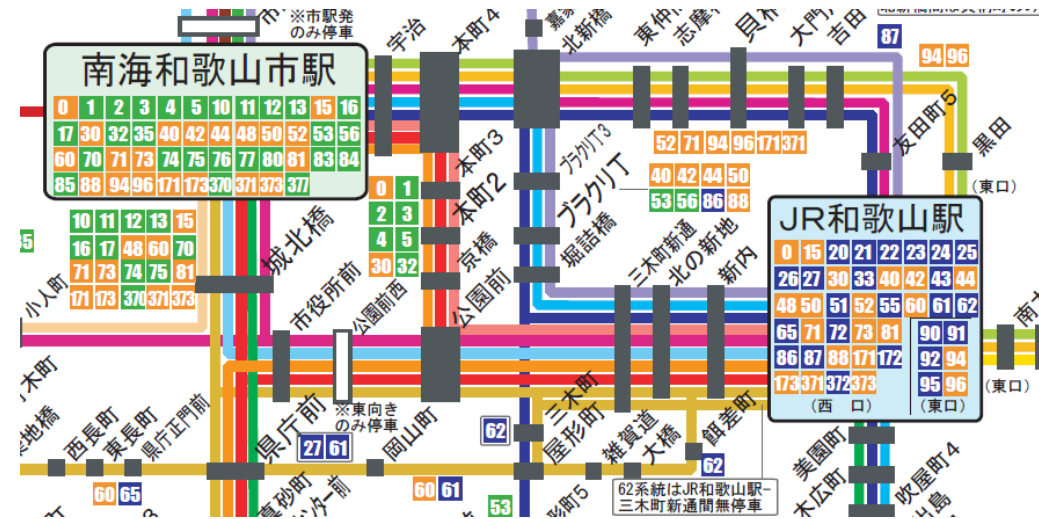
※市駅発のみ停車

南海和歌山市駅

| 0 | 1 | 2 | 3 | 4 | 5 | 10 | 11 | 12 | 13 | 15 | 16 |
|---|---|---|---|---|---|---|---|---|---|---|---|
| 17 | 30 | 32 | 35 | 40 | 42 | 44 | 48 | 50 | 52 | 53 | 56 |
| 60 | 70 | 71 | 73 | 74 | 75 | 76 | 77 | 80 | 81 | 83 | 84 |
| 85 | 88 | 94 | 96 | 171 | 173 | 370 | 371 | 373 | 377 | | |

| 10 | 11 | 12 | 13 | 15 |
|---|---|---|---|---|
| 16 | 17 | 48 | 60 | 70 |
| 71 | 73 | 74 | 75 | 81 |
| 171 | 173 | 370 | 371 | 373 |

小人町

木町

城北橋

宇治

本町4

本町3

本町2

| 0 | 1 |
|---|---|
| 2 | 3 |
| 4 | 5 |
| 30 | 32 |

京橋

公園前

市役所前

公園前西

※東向きのみ停車

北新橋

東仲間町

志摩町

貝柄

大門

吉田

87

94 96

ブラクリ丁3

ブラクリ丁

堀詰橋

52 71 94 96 171 371

| 40 | 42 | 44 | 50 |
|---|---|---|---|
| 53 | 56 | 86 | 88 |

友田町5

黒田

(東口)

三木町新通

北の新地

新内

JR和歌山駅

| 0 | 15 | 20 | 21 | 22 | 23 | 24 | 25 |
|---|---|---|---|---|---|---|---|
| 26 | 27 | 30 | 33 | 40 | 42 | 43 | 44 |
| 48 | 50 | 51 | 52 | 55 | 60 | 61 | 62 |
| 65 | 71 | 72 | 73 | 81 | | 90 | 91 |
| 86 | 87 | 88 | 171 | 172 | | 92 | 94 |
| 173 | 371 | 372 | 373 | | | 95 | 96 |

(西 口)

(東口)

(東口)

地橋

西長町

東長町

県庁正門前

県庁前

27 61

岡山町

62

三木町

屋形町

雑賀道

大橋

餌差町

62

62系統はJR和歌山駅−三木町新通間無停車

美園町

吹屋町4

60 65

60 61

53

町5

出島